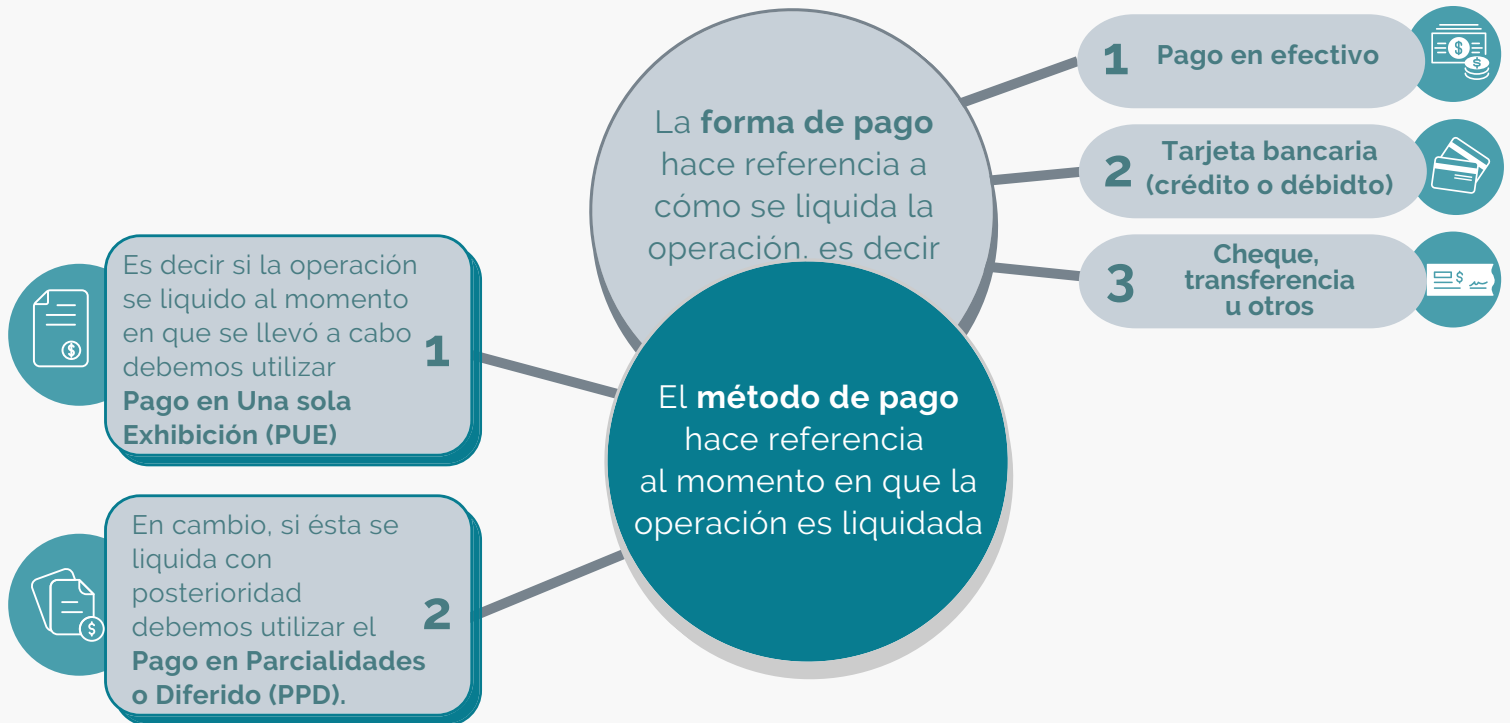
La **forma de pago** hace referencia a cómo se liquida la operación. es decir

1 Pago en efectivo

2 Tarjeta bancaria (crédito o débidto)

3 Cheque, transferencia u otros

El **método de pago** hace referencia al momento en que la operación es liquidada

Es decir si la operación se liquido al momento en que se llevó a cabo debemos utilizar **Pago en Una sola Exhibición (PUE)** 1

En cambio, si ésta se liquida con posterioridad debemos utilizar el **Pago en Parcialidades o Diferido (PPD).** 2